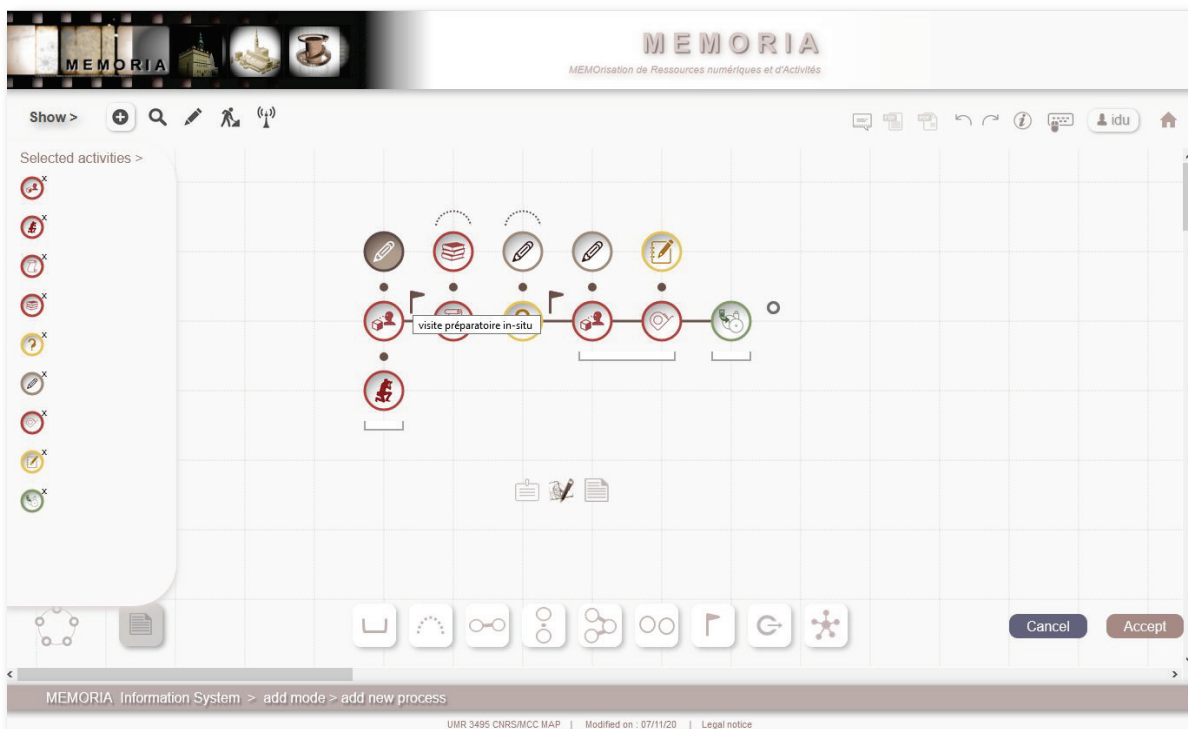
MEMORIA

MEMORIA
MEMOrisation de Ressources numériques et d'Activités

Show >

idu

Selected activities >

visite préparatoire in-situ

Cancel
Accept

MEMORIA Information System > add mode > add new process

UMR 3495 CNRS/MCC MAP | Modified on : 07/11/20 | Legal notice